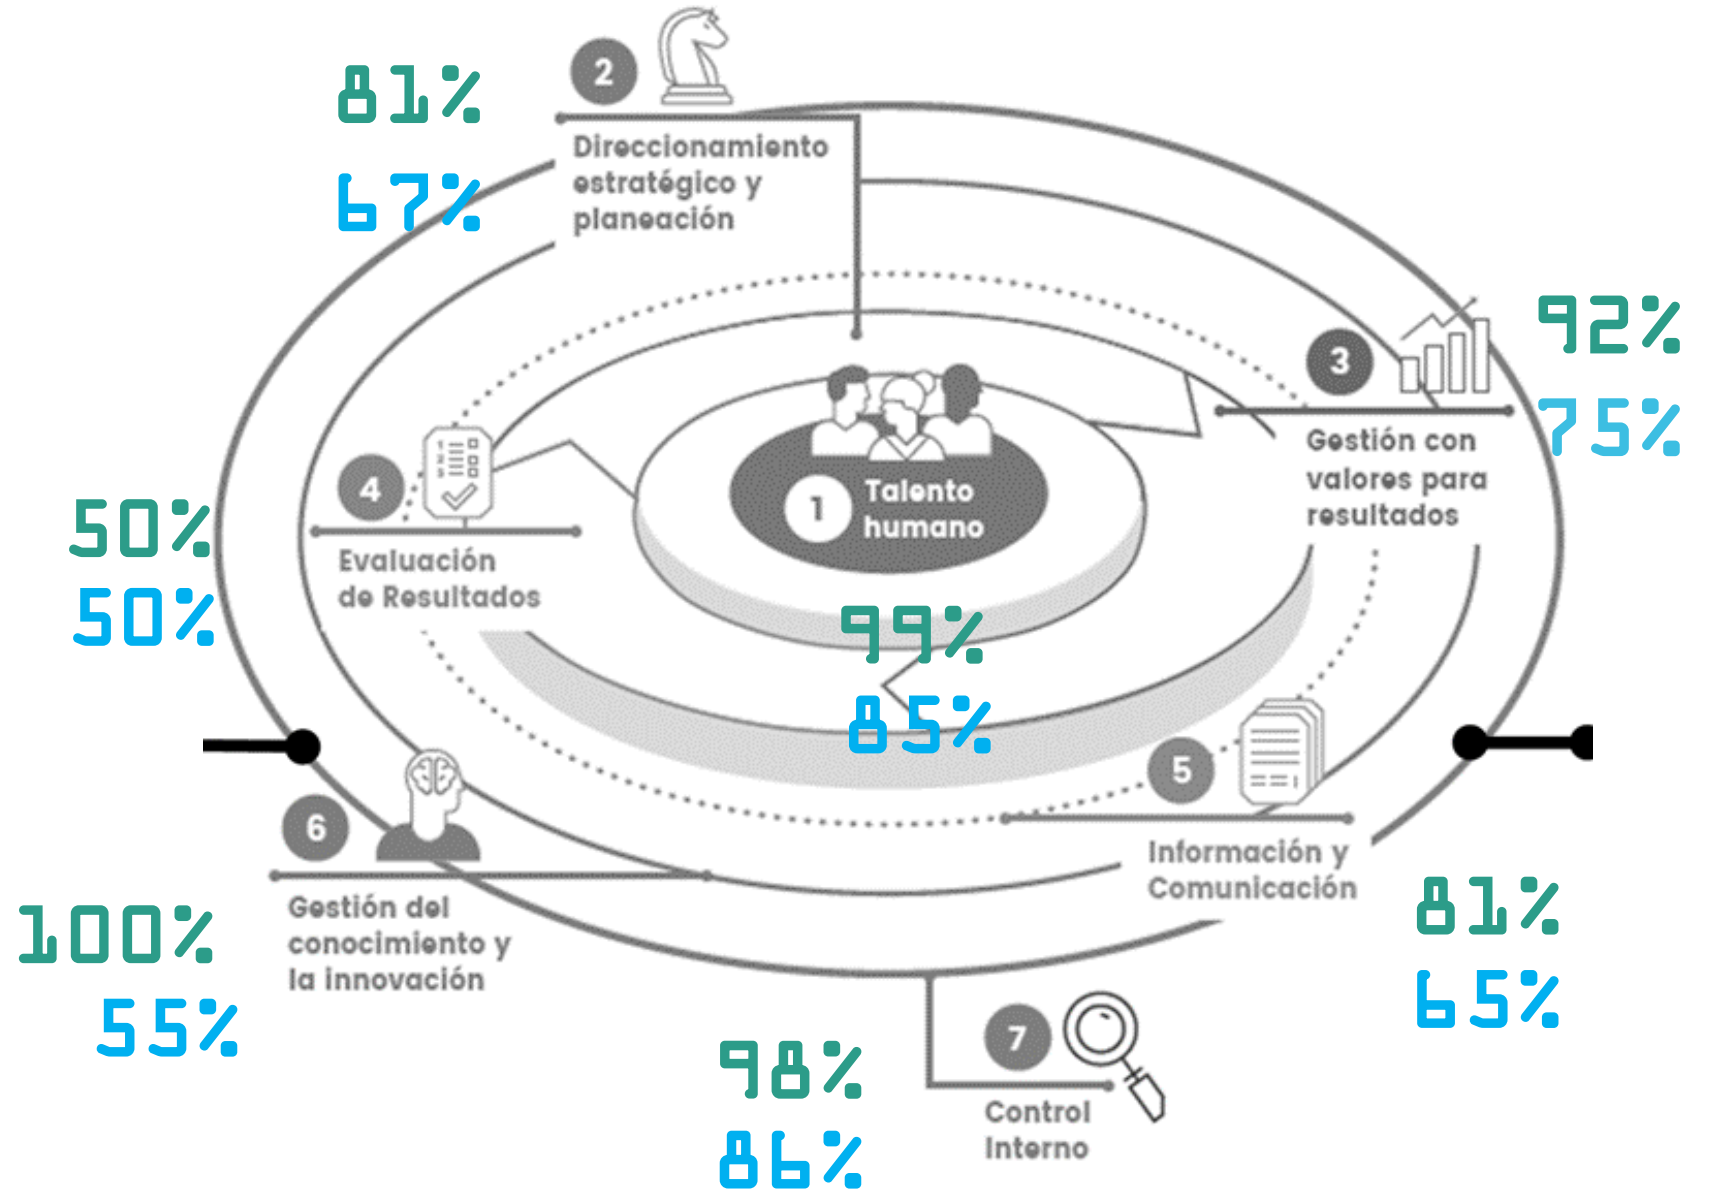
81%
67%

2
Direccionamiento estratégico y planeación

92%
75%

3
Gestión con valores para resultados

50%
50%

4
Evaluación de Resultados

1
Talento humano

99%
85%

5
Información y Comunicación

81%
65%

6
Gestión del conocimiento y la innovación

100%
55%

98%
86%

7
Control Interno